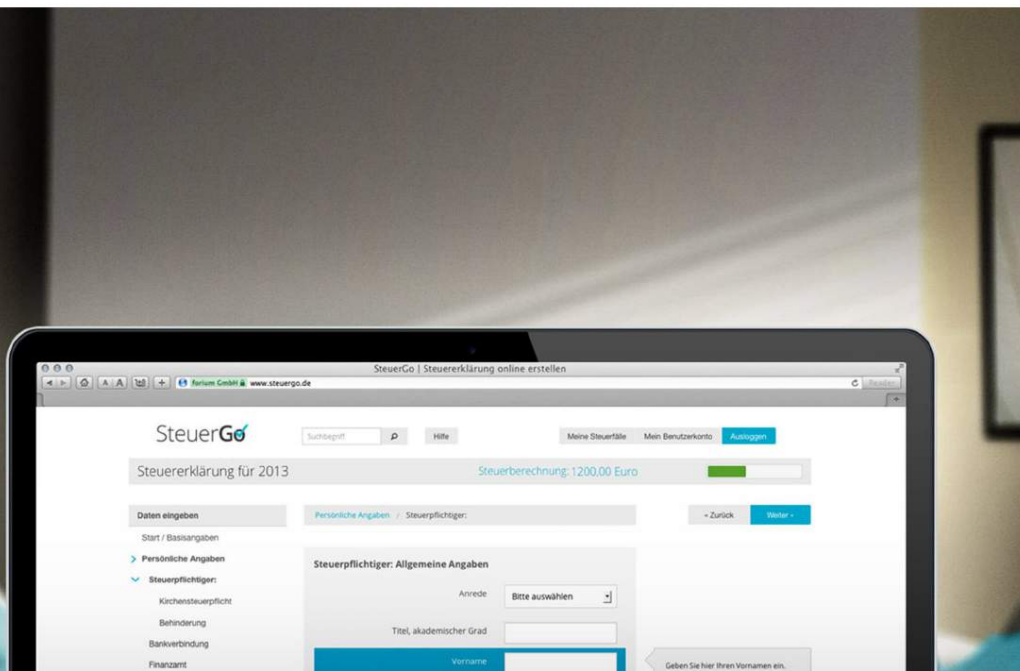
SteuerGo | Steuererklärung online erstellen

forium GmbH www.steuergo.de

Reader

SteuerGo

Suchbegriff

Hilfe

Meine Steuerfälle

Mein Benutzerkonto

Ausloggen

Steuererklärung für 2013

Steuerberechnung: 1200,00 Euro

Daten eingeben

Start / Basisangaben

Persönliche Angaben

Steuerpflichtiger:

Kirchensteuerpflicht

Behinderung

Bankverbindung

Finanzamt

Persönliche Angaben / Steuerpflichtiger:

« Zurück

Weiter »

Steuerpflichtiger: Allgemeine Angaben

Anrede

Bitte auswählen

Titel, akademischer Grad

Vorname

Geben Sie hier Ihren Vornamen ein.